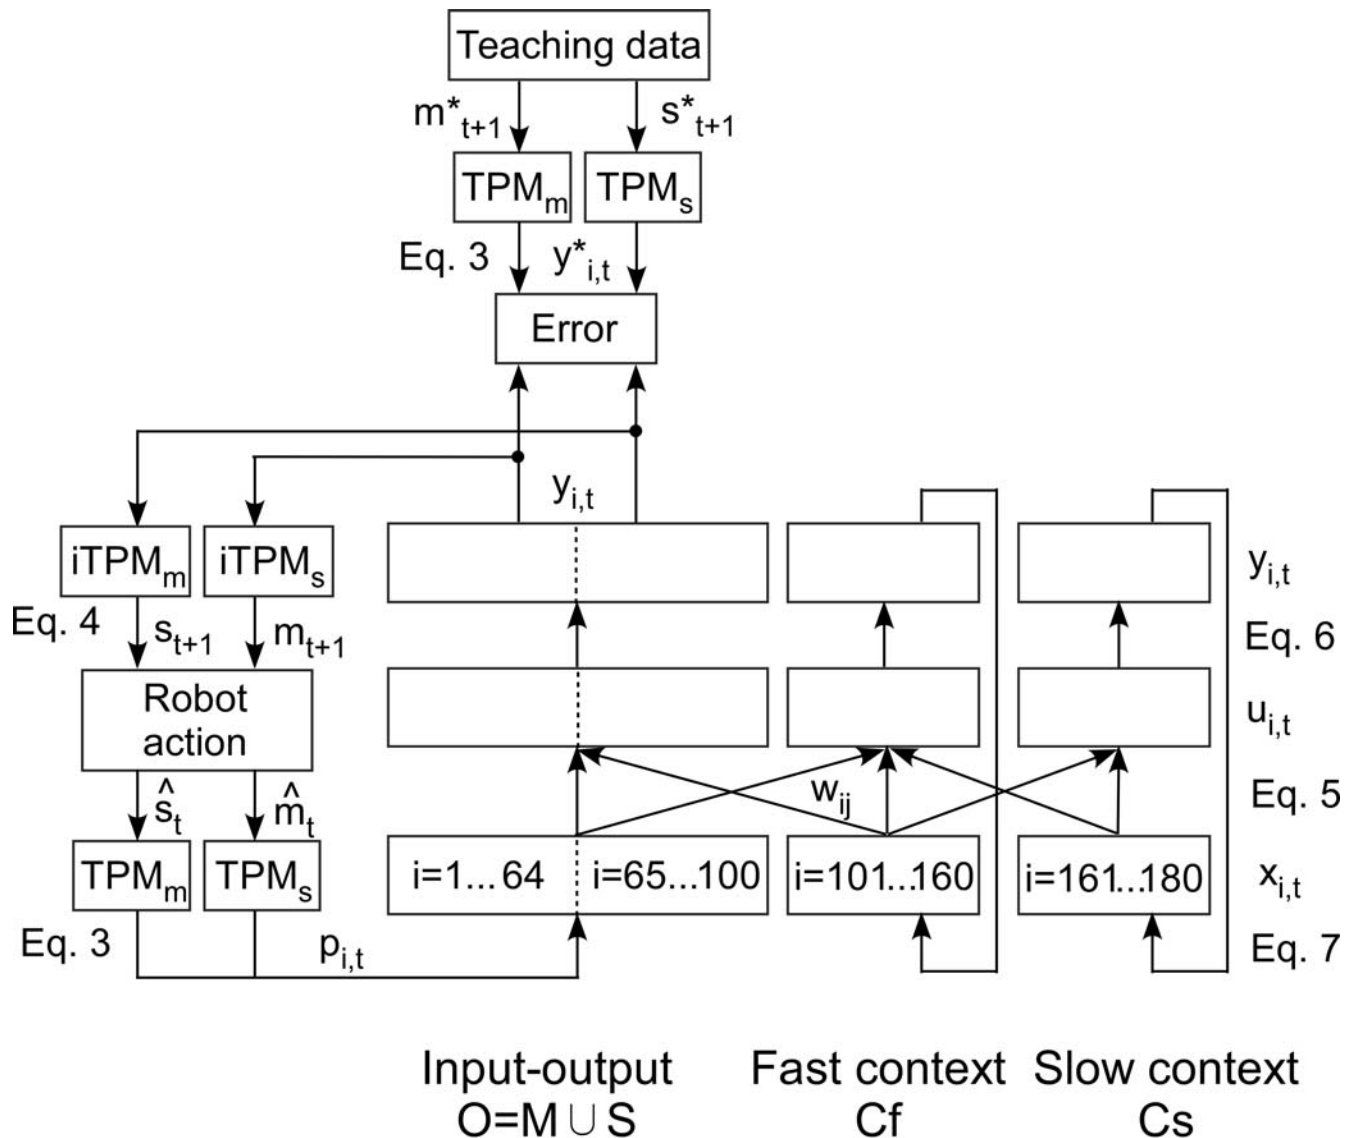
Teaching data

$m^*_{t+1}$ $s^*_{t+1}$

$TPM_m$ $TPM_s$

Eq. 3 $y^*_{i,t}$

Error

$y_{i,t}$

$iTPM_m$ $iTPM_s$

Eq. 4 $s_{t+1}$ $m_{t+1}$

Robot action

$\hat{s}_t$ $\hat{m}_t$

$TPM_m$ $TPM_s$

Eq. 3 $p_{i,t}$

$w_{ij}$

i=1...64 i=65...100 i=101..160 i=161..180

$y_{i,t}$

Eq. 6

$u_{i,t}$

Eq. 5

$x_{i,t}$

Eq. 7

Input-output
$O=M \cup S$

Fast context
Cf

Slow context
Cs